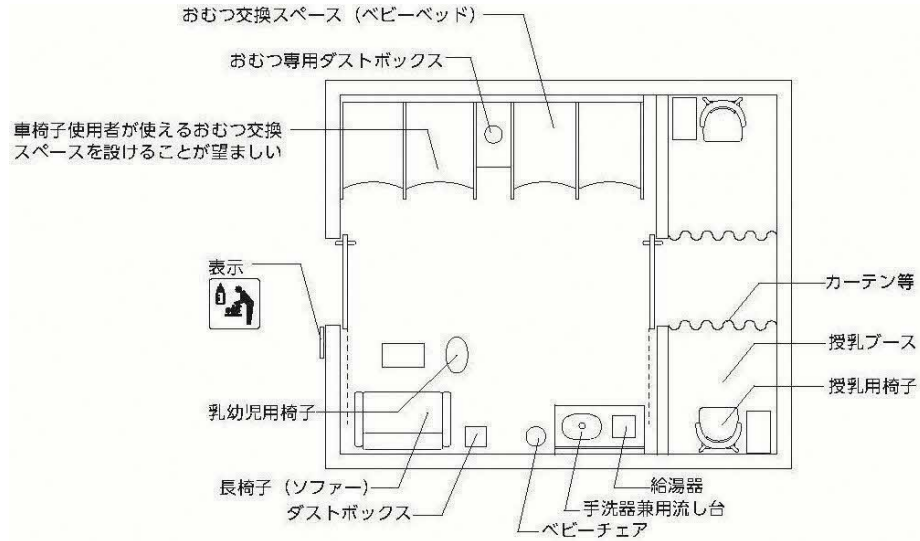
おむつ交換スペース（ベビーベッド）

おむつ専用ダストボックス

車椅子使用者が使えるおむつ交換スペースを設けることが望ましい

表示

カーテン等

授乳ブース

授乳用椅子

乳幼児用椅子

長椅子（ソファー）

ダストボックス

給湯器

手洗器兼用流し台

ベビーチェア